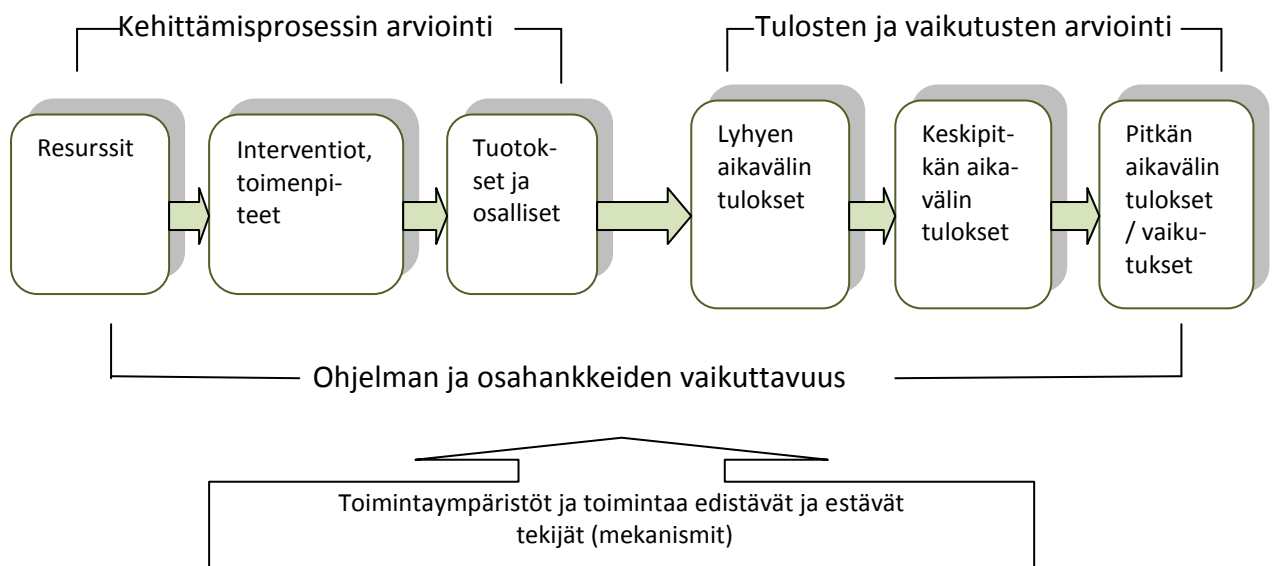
Kehittämisprosessin arviointi

Tulosten ja vaikutusten arviointi

Resurssit

Interventiot, toimenpiteet

Tuotokset ja osalliset

Lyhyen aikavälin tulokset

Keskipitkän aikavälin tulokset

Pitkän aikavälin tulokset / vaikutukset

Ohjelman ja osahankkeiden vaikuttavuus

Toimintaympäristöt ja toimintaa edistävät ja estävät tekijät (mekanismit)